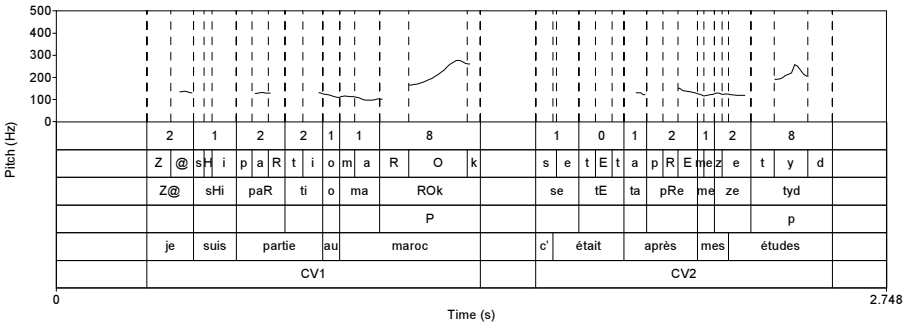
500
400
300
200
100
0

Pitch (Hz)

2 1 2 2 1 1 8 1 0 1 2 1 2 8

Z @ s H i p a R t i o m a R O k s e t E t a p R E m e z e t y d

Z@ sHi paR ti o ma ROk se tE ta pRe me ze tyd

P p

je suis partie au maroc c' était après mes études

CV1 CV2

0 2.748

Time (s)